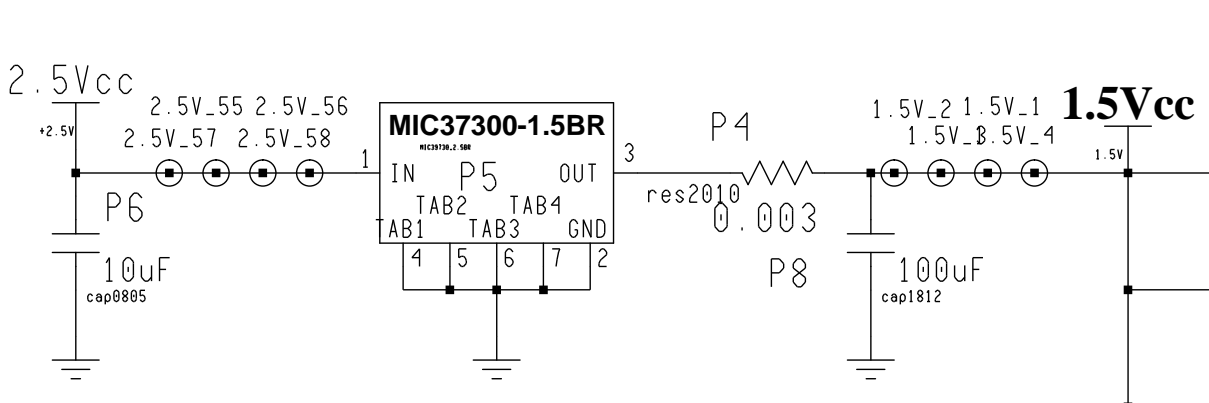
2.5Vcc
+2.5V
2.5V_55 2.5V_56
2.5V_57 2.5V_58
P6
10uF
cap0805
MIC37300-1.5BR
MIC37300_2.5BR
1
IN
P5
OUT
3
TAB2
TAB4
TAB1
TAB3
GND
4
5
6
7
2
P4
res2010
0.003
P8
1.5V_2 1.5V_1
1.5V_3 1.5V_4
1.5Vcc
1.5V
100uF
cap1812